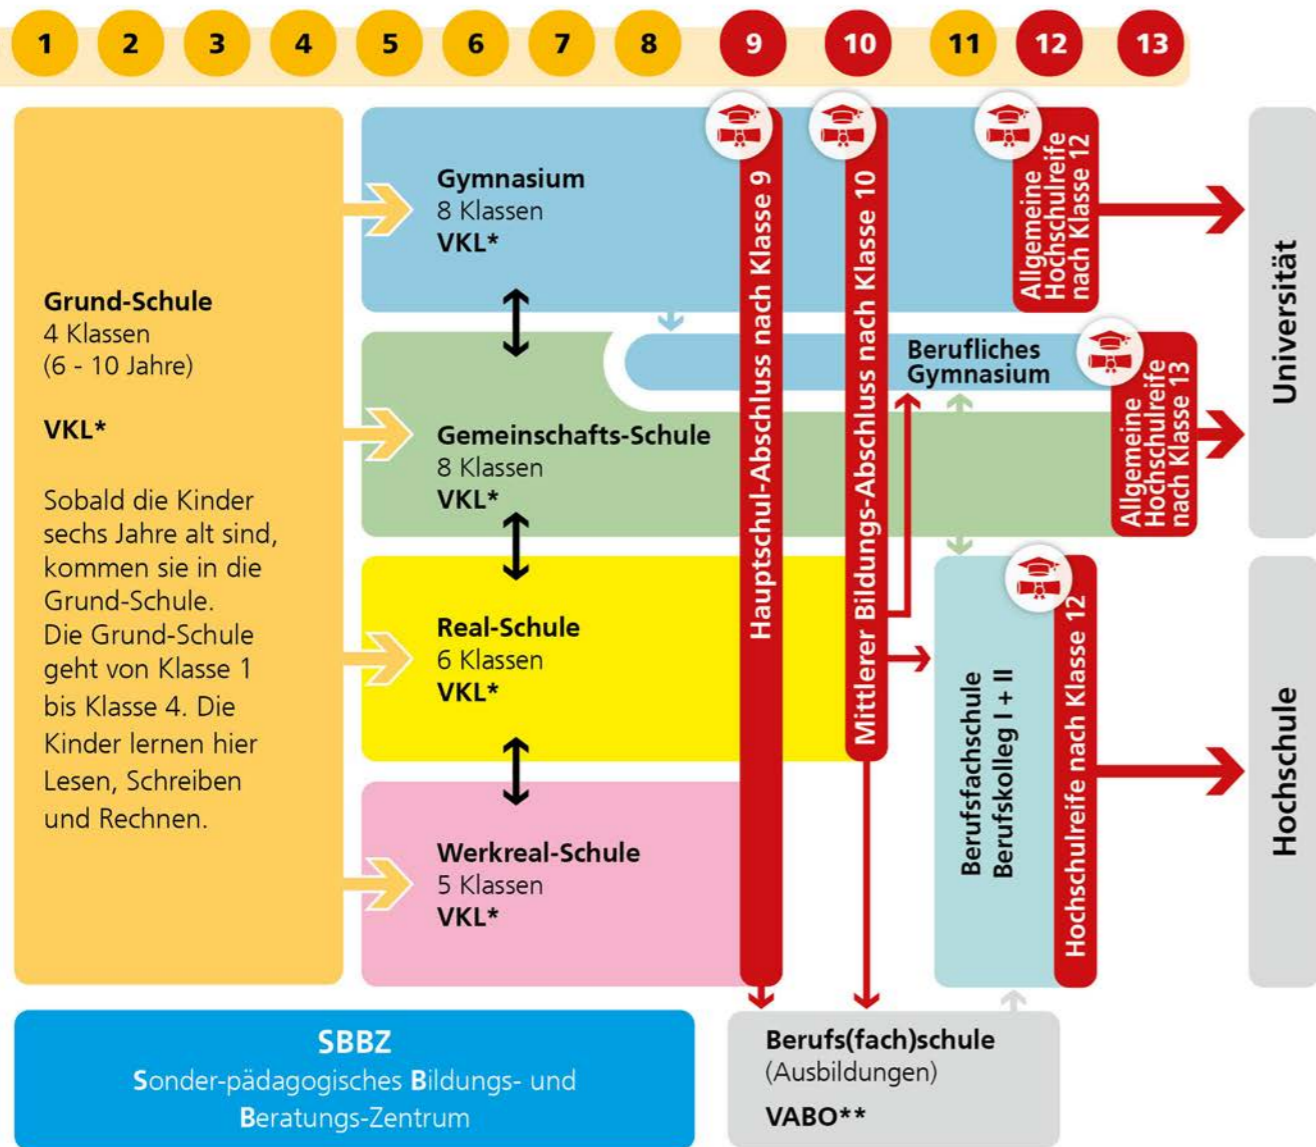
1 2 3 4 5 6 7 8 9 10 11 12 13

Grund-Schule
4 Klassen
(6 - 10 Jahre)

VKL*

Sobald die Kinder sechs Jahre alt sind, kommen sie in die Grund-Schule. Die Grund-Schule geht von Klasse 1 bis Klasse 4. Die Kinder lernen hier Lesen, Schreiben und Rechnen.

Gymnasium
8 Klassen
VKL*

Gemeinschafts-Schule
8 Klassen
VKL*

Real-Schule
6 Klassen
VKL*

Werkreal-Schule
5 Klassen
VKL*

Hauptschul-Abschluss nach Klasse 9

Mittlerer Bildungs-Abschluss nach Klasse 10

Allgemeine Hochschulreife nach Klasse 12

Berufliches Gymnasium

Allgemeine Hochschulreife nach Klasse 13

Berufsfachschule
Berufskolleg I + II

Hochschulreife nach Klasse 12

Universität

Hochschule

SBBZ
Sonder-pädagogisches Bildungs- und Beratungs-Zentrum

Berufs(fach)schule
(Ausbildungen)
VABO**